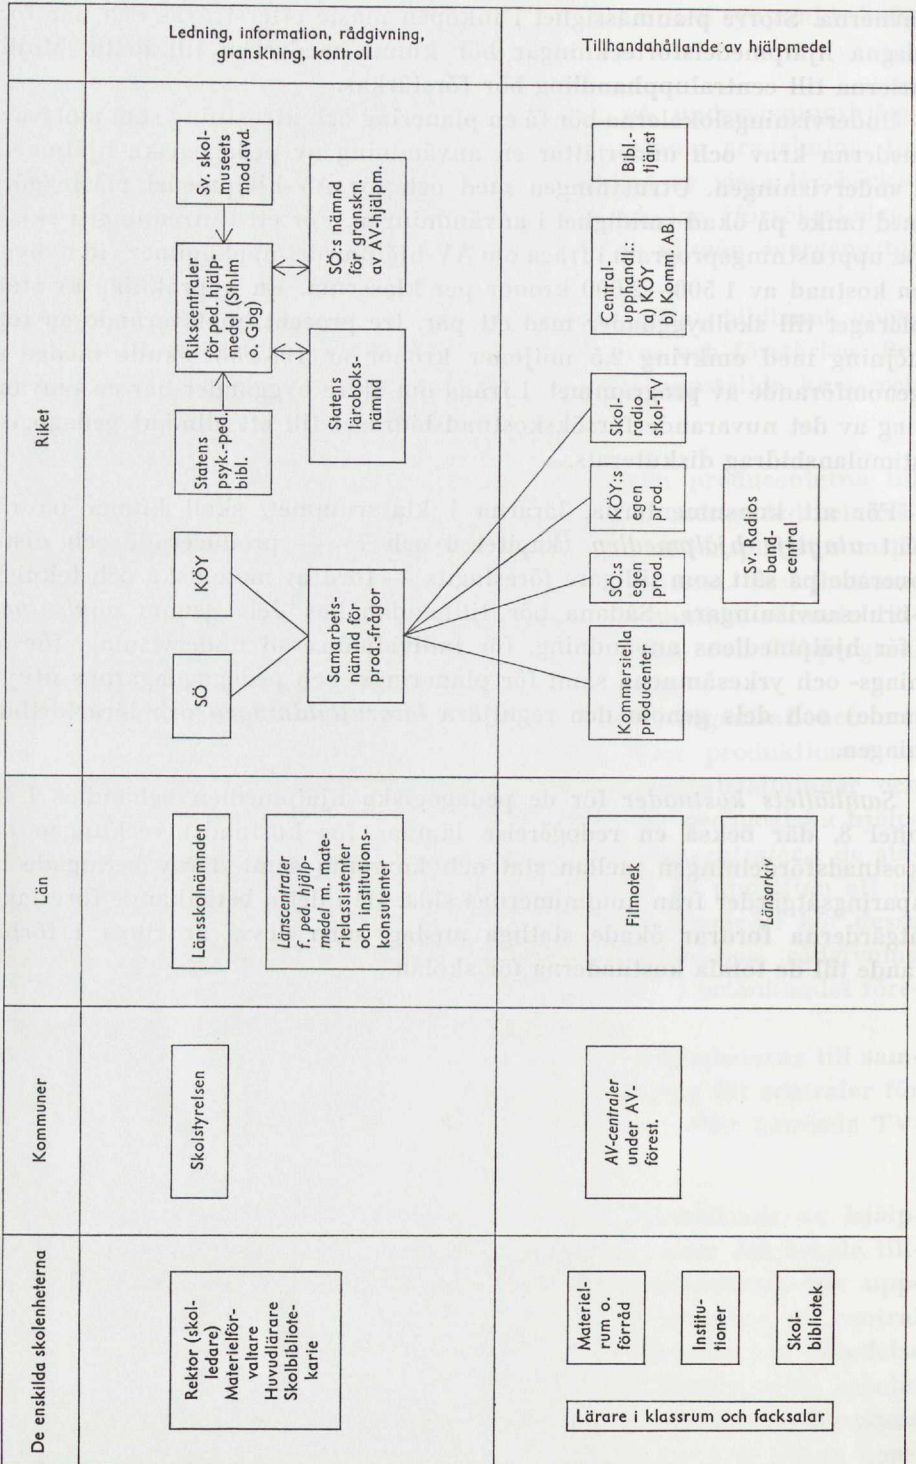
Ledning, information, rådgivning, granskning, kontroll

Tillhandahållande av hjälpmedel

Riket

SÖ

KÖY

Statens psyk.-ped. bibl.

Rikscentraler för ped. hjälpmedel (Sthlm o. Gbg)

Sv. skolmuseets mod.avd.

Samarbetsnämnd för prod.-frågor

Statens läroboksnämnd

SÖ:s nämnd för gransk. av AV-hjälpm.

Kommersiella poducenter

SÖ:s egen pod.

KÖY:s egen prod.

Sv Radios bandcentral

Skolradio skol-tv

Central upphandl.: a) KÖY b) Komm. AB

Bildtjänst

Län

Länsskolnämnden

Länscentraler f. ped. hjälpmedel m. materielassistenter och institutionskonsulenter

Filmotek

Lärarkiv

Kommuner

Skolstyrelsen

AV-centraler under AV-förest.

De enskilda skolenheterna

Rektor (skolledare) Materielförvaltare Huvudlärare Skolbibliotekarie

Materielrum o. förråd

Institutioner

Skolbibliotek

Lärare i klassrum och facksalar